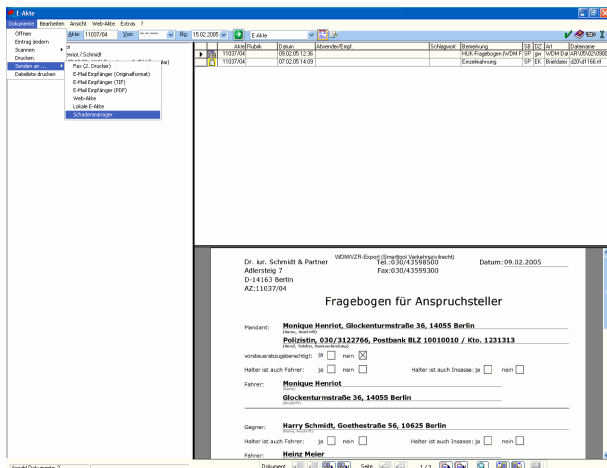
E-Akte

Dokumente Bearbeiten Ansicht Web-Akte Extras ?

Öffnen
Eintrag ändern
Scannen
Drucken
Senden an ...
Dateiliste drucken

Akte 11037/04 Von: Bis: 15.02.2005 E-Akte

Fax (2. Drucker)
E-Mail Empfänger (Originalformat)
E-Mail Empfänger (TIF)
E-Mail Empfänger (PDF)
Web-Akte
Lokale E-Akte
Schadenmanager

Henriot / Schmidt

| Akte | Rubrik | Datum | Absender/Empf. | Schlagwort | Bezeichnung | SB | DZ | Art | Dateiname |
|---|---|---|---|---|---|---|---|---|---|
| 11037/04 | | 09.02.05 12:36 | | | HUK Fragebogen (WDM F | SP | gw | WDM-Dat | AR:09\02\2005 |
| 11037/04 | | 07.02.05 14:09 | | | Einzelrechnung | SP | EK | Briefdatei | d2f-df166.rtf |

Dr. kur. Schmidt & Partner
WDMVZR-Export (Smarttool Verkehrsrecht)
Tel.:030/43598500
Fax:030/43599300
Datum: 09.02.2005
Adlersteig 7
D-14163 Berlin
AZ:11037/04

Fragebogen für Anspruchsteller

Mandant: Monique Henriot, Glockenturmstraße 36, 14055 Berlin
(Name, Anschrift)
Polizistin, 030/3122766, Postbank BLZ 10010010 / Kto. 1231313
(Beruf, Telefon, Bankverbindung)
vorsteuerabzugsberechtigt: ja nein ☒
Halter ist auch Fahrer: ja nein
Halter ist auch Insasse: ja nein
Fahrer: Monique Henriot
(Name)
Glockenturmstraße 36, 14055 Berlin
(Anschrift)

Gegner: Harry Schmidt, Goethestraße 56, 10625 Berlin
(Name, Anschrift)
Halter ist auch Fahrer: ja nein
Halter ist auch Insasse: ja nein
Fahrer: Heinz Meier

Anzahl Dokumente: 2
Dokument Seite 1 / 2